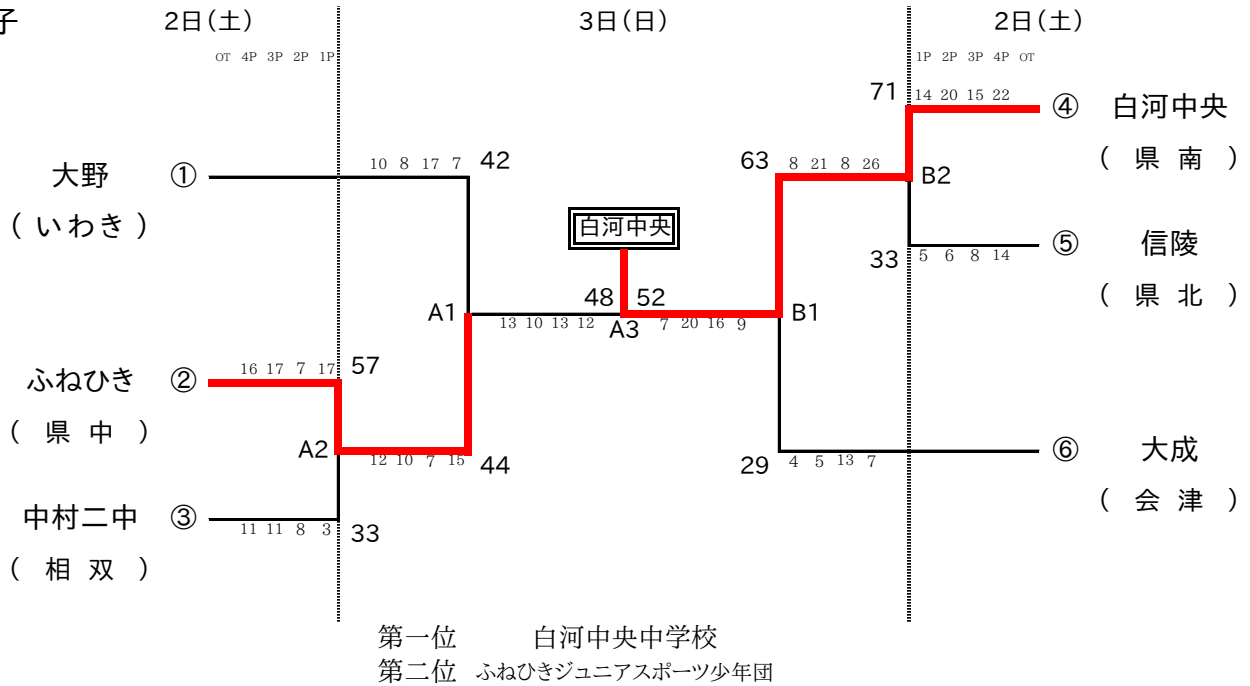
子

2日(土)

OT 4P 3P 2P 1P

3日(日)

2日(土)

1P 2P 3P 4P OT

大野 ①
(いわき)

10 8 17 7 42

A1

ふねひき ②
(県中)

16 17 7 17 57

A2

12 10 7 15 44

中村二中 ③
(相双)

11 11 8 3 33

白河中央

48 52
13 10 13 12 A3 7 20 16 9

B1

63 8 21 8 26

71 14 20 15 22

B2

33 5 6 8 14

29 4 5 13 7

④ 白河中央
(県南)

⑤ 信陵
(県北)

⑥ 大成
(会津)

第一位 白河中央中学校
第二位 ふねひきジュニアスポーツ少年団